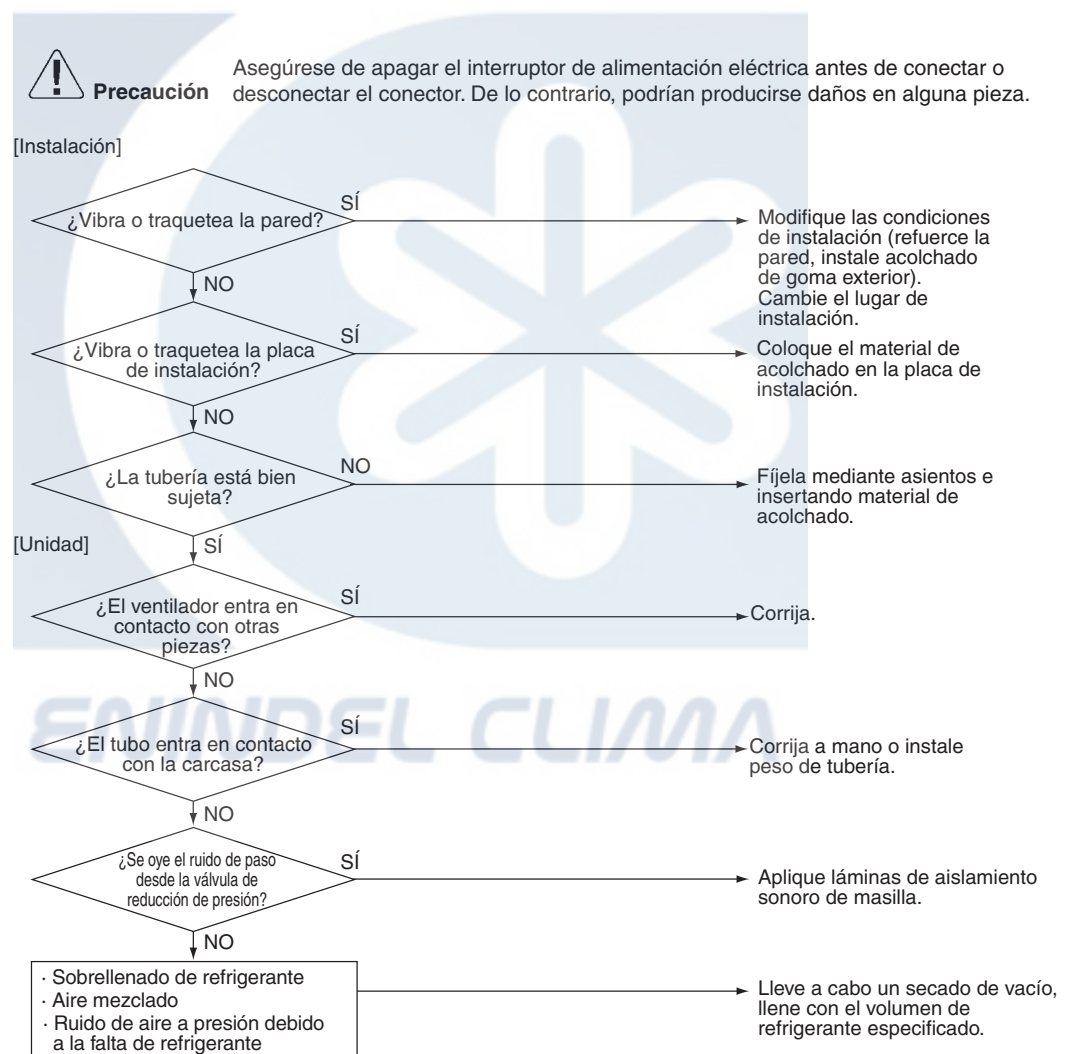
Precaución Asegúrese de apagar el interruptor de alimentación eléctrica antes de conectar o desconectar el conector. De lo contrario, podrían producirse daños en alguna pieza.

[Instalación]

¿Vibra o traquetea la pared?
SÍ
Modifique las condiciones de instalación (refuerce la pared, instale acolchado de goma exterior). Cambie el lugar de instalación.
NO

¿Vibra o traquetea la placa de instalación?
SÍ
Coloque el material de acolchado en la placa de instalación.
NO

¿La tubería está bien sujeta?
NO
Fíjela mediante asientos e insertando material de acolchado.

[Unidad]
SÍ

¿El ventilador entra en contacto con otras piezas?
SÍ
Corrija.
NO

ENINDEL CLIMA

¿El tubo entra en contacto con la carcasa?
SÍ
Corrija a mano o instale peso de tubería.
NO

¿Se oye el ruido de paso desde la válvula de reducción de presión?
SÍ
Aplique láminas de aislamiento sonoro de masilla.
NO

· Sobrellenado de refrigerante
· Aire mezclado
· Ruido de aire a presión debido a la falta de refrigerante

Lleve a cabo un secado de vacío, llene con el volumen de refrigerante especificado.